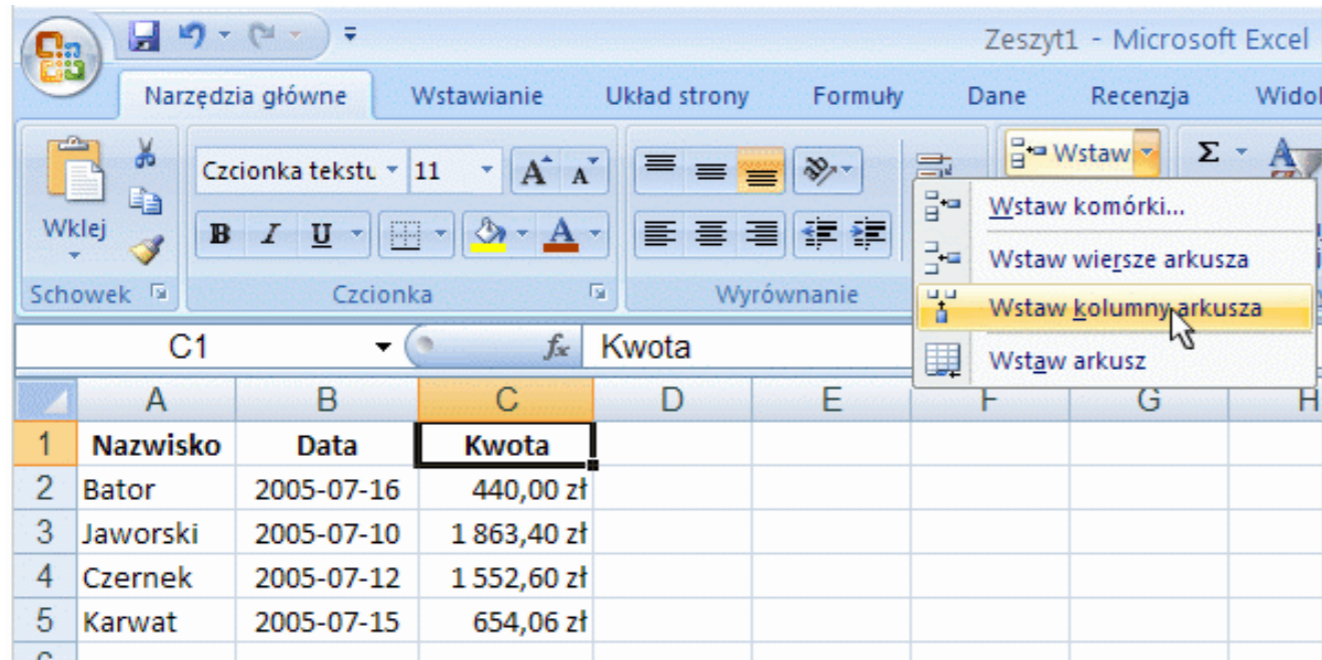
Zeszyt1 - Microsoft Excel

Narzędzia główne Wstawianie Układ strony Formuły Dane Recenzja Widok

Wklej
Schowek

Czcionka tekstu 11
B I U A
Czcionka

Wyrównanie

Wstaw
Σ

Wstaw komórki...
Wstaw wiersze arkusza
Wstaw kolumny arkusza
Wstaw arkusz

C1
$f_x$ Kwota

| | A | B | C | D | E | F | G | H |
|---|---|---|---|---|---|---|---|---|
| 1 | Nazwisko | Data | Kwota | | | | | |
| 2 | Bator | 2005-07-16 | 440,00 zł | | | | | |
| 3 | Jaworski | 2005-07-10 | 1 863,40 zł | | | | | |
| 4 | Czernek | 2005-07-12 | 1 552,60 zł | | | | | |
| 5 | Karwat | 2005-07-15 | 654,06 zł | | | | | |